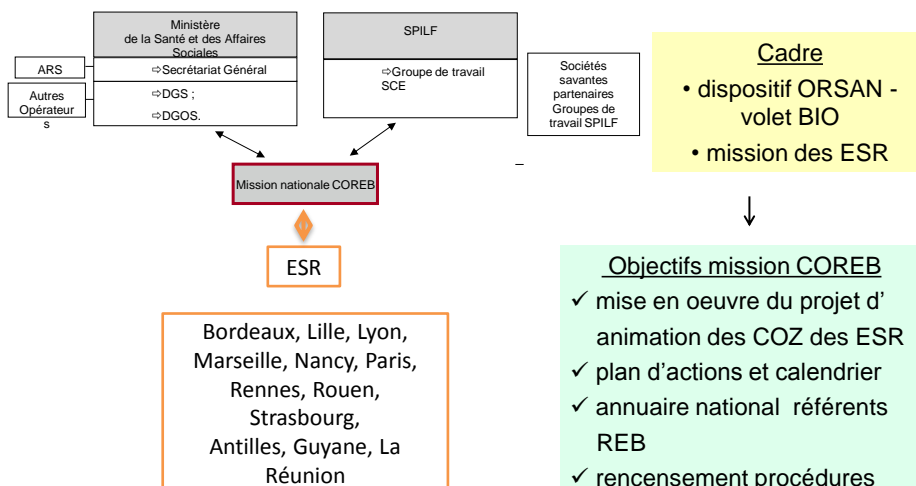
Ministère de la Santé et des Affaires Sociales

⇨Secrétariat Général

⇨DGS ;

⇨DGOS.

ARS

Autres Opérateurs

SPILF

⇨Groupe de travail SCE

Sociétés savantes partenaires Groupes de travail SPILF

Mission nationale COREB

ESR

Bordeaux, Lille, Lyon, Marseille, Nancy, Paris, Rennes, Rouen, Strasbourg, Antilles, Guyane, La Réunion

Cadre

• dispositif ORSAN - volet BIO

• mission des ESR

↓

Objectifs mission COREB

✓ mise en oeuvre du projet d' animation des COZ des ESR

✓ plan d'actions et calendrier

✓ annuaire national référents REB

✓ recensement procédures